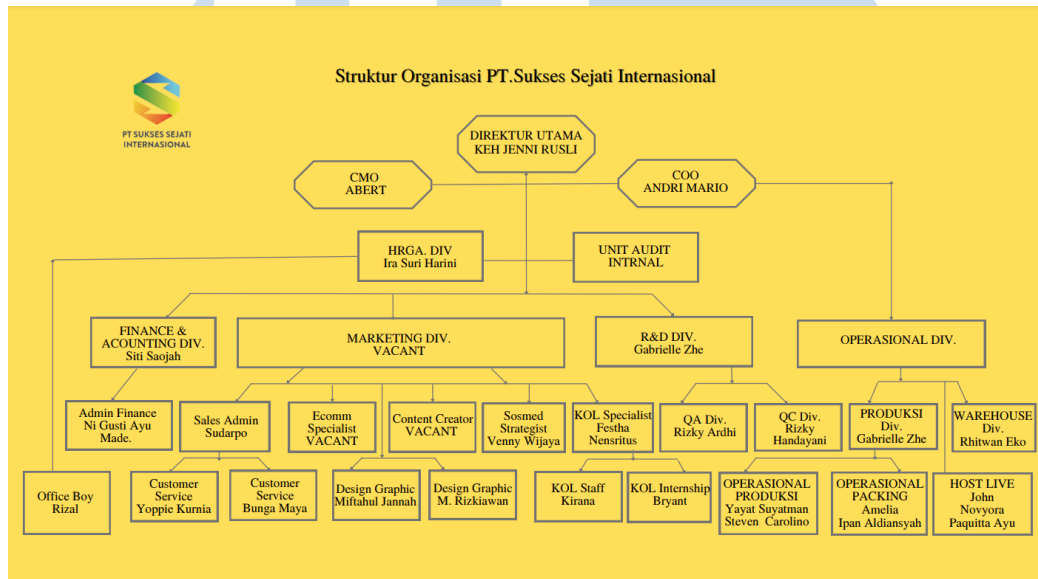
Struktur Organisasi PT.Sukses Sejati Internasional

PT SUKSES SEJATI INTERNASIONAL

DIREKTUR UTAMA
KEH JENNI RUSLI

CMO
ABERT

COO
ANDRI MARIO

HRGA. DIV
Ira Suri Harini

UNIT AUDIT
INTRNAL

FINANCE & ACOUNTING DIV.
Siti Saojah

MARKETING DIV.
VACANT

R&D DIV.
Gabrielle Zhe

OPERASIONAL DIV.

Admin Finance
Ni Gusti Ayu Made.

Sales Admin
Sudarpo

Ecomm Specialist
VACANT

Content Creator
VACANT

Sosmed Strategist
Venny Wijaya

KOL Specialist
Festha Nensritus

QA Div.
Rizky Ardhi

QC Div.
Rizky Handayani

PRODUKSI Div.
Gabrielle Zhe

WAREHOUSE Div.
Rhitwan Eko

Office Boy
Rizal

Customer Service
Yoppie Kurnia

Customer Service
Bunga Maya

Design Graphic
Miftahul Jannah

Design Graphic
M. Rizkiawan

KOL Staff
Kirana

KOL Internship
Bryant

OPERASIONAL PRODUKSI
Yayat Suyatman
Steven Carolino

OPERASIONAL PACKING
Amelia
Ipan Aldiansyah

HOST LIVE
John
Novyora
Paquitta Ayu